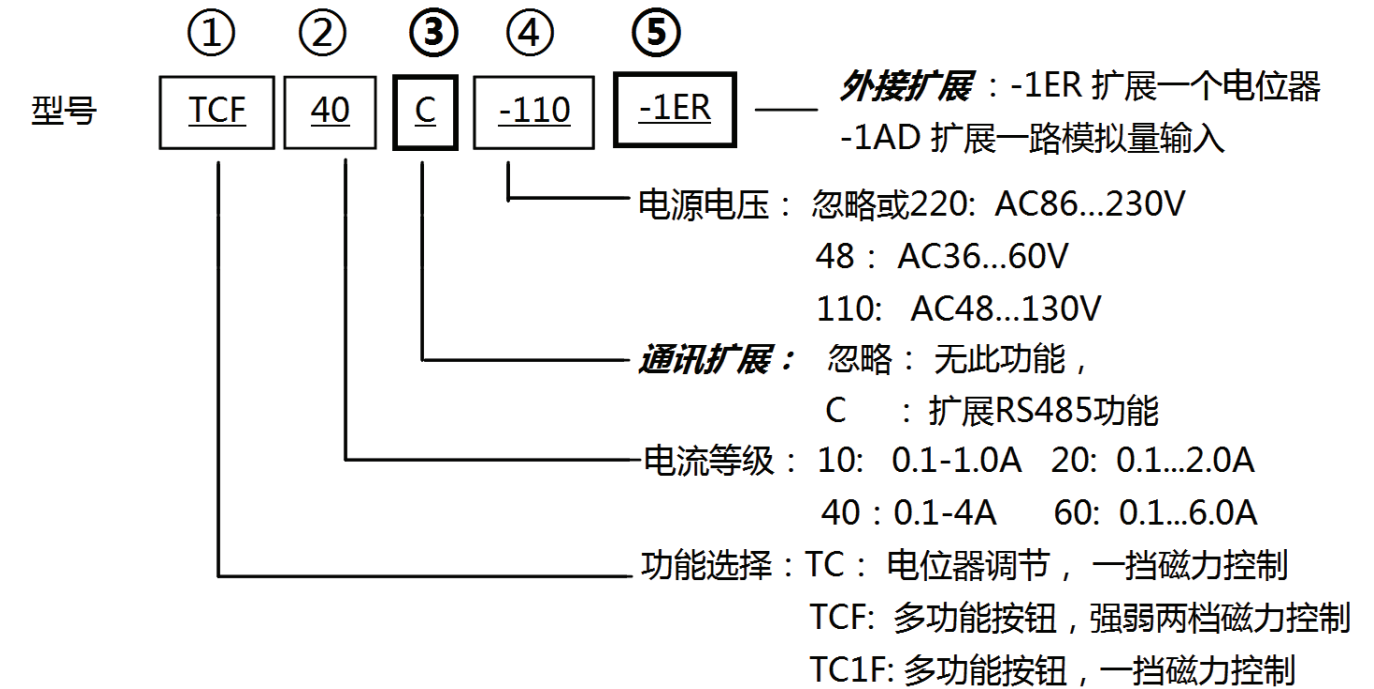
① ② ③ ④ ⑤

型号 TCF 40 C -110 -1ER

外接扩展：-1ER 扩展一个电位器
-1AD 扩展一路模拟量输入

电源电压： 忽略或220: AC86...230V
48： AC36...60V
110: AC48...130V

通讯扩展： 忽略： 无此功能，
C ：扩展RS485功能

电流等级： 10: 0.1-1.0A 20: 0.1...2.0A
40：0.1-4A 60: 0.1...6.0A

功能选择：TC： 电位器调节， 一挡磁力控制
TCF: 多功能按钮，强弱两档磁力控制
TC1F: 多功能按钮，一挡磁力控制